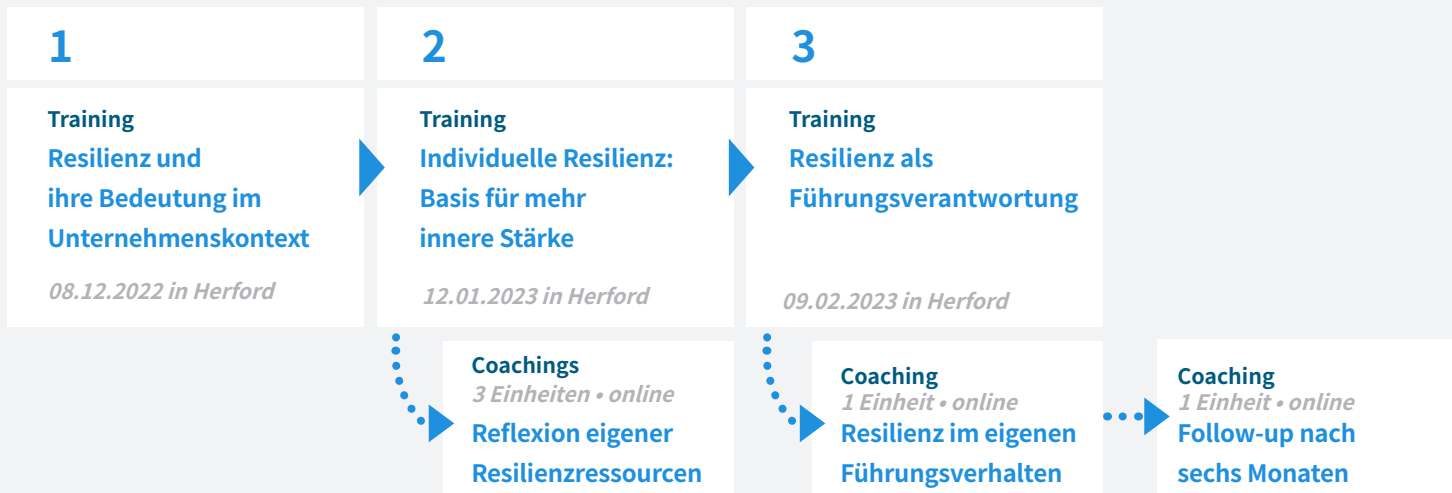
1

Training
Resilienz und ihre Bedeutung im Unternehmenskontext

08.12.2022 in Herford

2

Training
Individuelle Resilienz: Basis für mehr innere Stärke

12.01.2023 in Herford

3

Training
Resilienz als Führungsverantwortung

09.02.2023 in Herford

Coachings
3 Einheiten • online
Reflexion eigener Resilienzressourcen

Coaching
1 Einheit • online
Resilienz im eigenen Führungsverhalten

Coaching
1 Einheit • online
Follow-up nach sechs Monaten